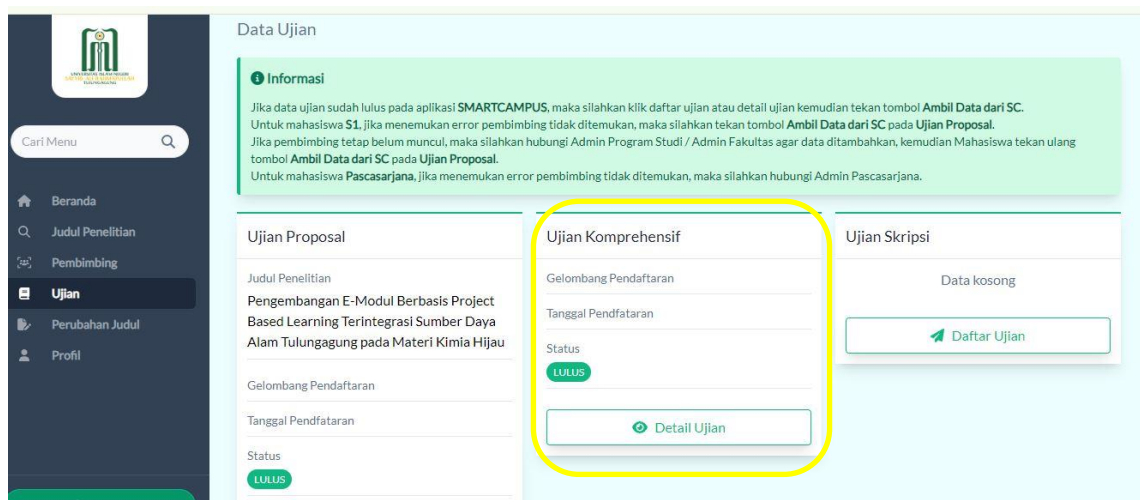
UNIVERSITAS ISLAM NEGERI SAYYID ALI RAHMATULLAH TULUNGAGUNG

Cari Menu

Beranda
Judul Penelitian
Pembimbing
Ujian
Perubahan Judul
Profil

Data Ujian

Informasi

Jika data ujian sudah lulus pada aplikasi **SMARTCAMPUS**, maka silahkan klik daftar ujian atau detail ujian kemudian tekan tombol **Ambil Data dari SC**.
Untuk mahasiswa **S1**, jika menemukan error pembimbing tidak ditemukan, maka silahkan tekan tombol **Ambil Data dari SC** pada **Ujian Proposal**.
Jika pembimbing tetap belum muncul, maka silahkan hubungi Admin Program Studi / Admin Fakultas agar data ditambahkan, kemudian Mahasiswa tekan ulang tombol **Ambil Data dari SC** pada **Ujian Proposal**.
Untuk mahasiswa **Pascasarjana**, jika menemukan error pembimbing tidak ditemukan, maka silahkan hubungi Admin Pascasarjana.

Ujian Proposal

Judul Penelitian
Pengembangan E-Modul Berbasis Project Based Learning Terintegrasi Sumber Daya Alam Tulungagung pada Materi Kimia Hijau

Gelombang Pendaftaran

Tanggal Pendfataran

Status
LULUS

Ujian Komprehensif

Gelombang Pendaftaran

Tanggal Pendfataran

Status
LULUS

Detail Ujian

Ujian Skripsi

Data kosong

Daftar Ujian